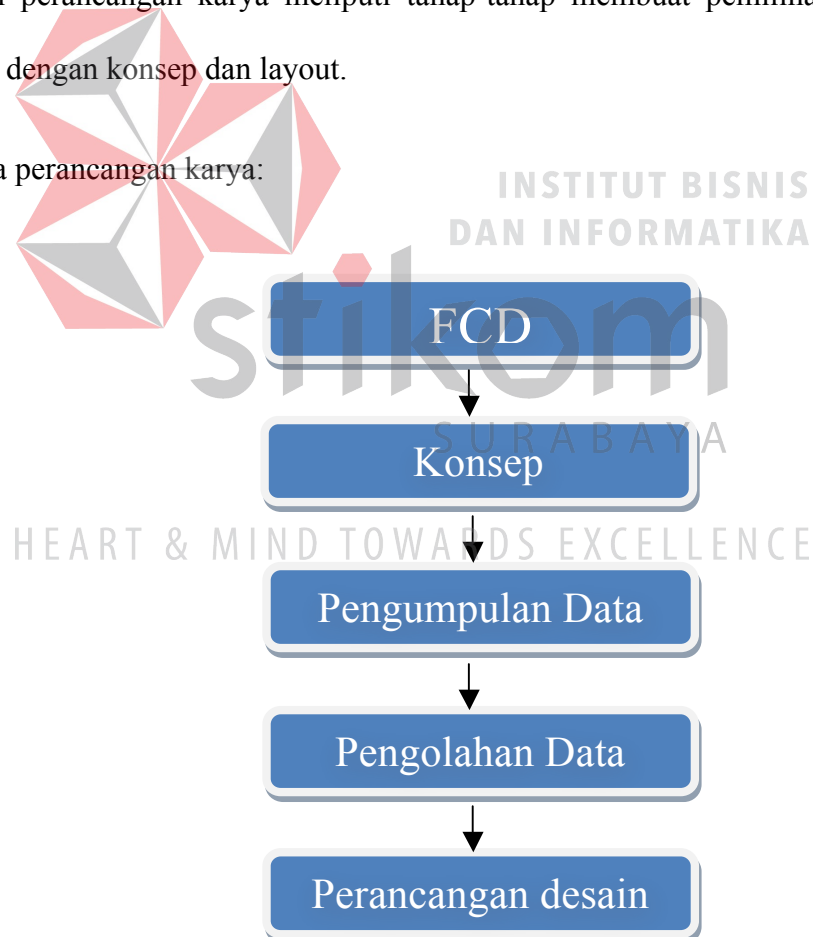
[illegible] perancangan karya meliputi tahap-tahap membuat pemilihan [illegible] dengan konsep dan layout.

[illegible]a perancangan karya:

INSTITUT BISNIS DAN INFORMATIKA

stikom

SURABAYA

HEART & MIND TOWARDS EXCELLENCE

FCD

Konsep

Pengumpulan Data

Pengolahan Data

Perancangan desain